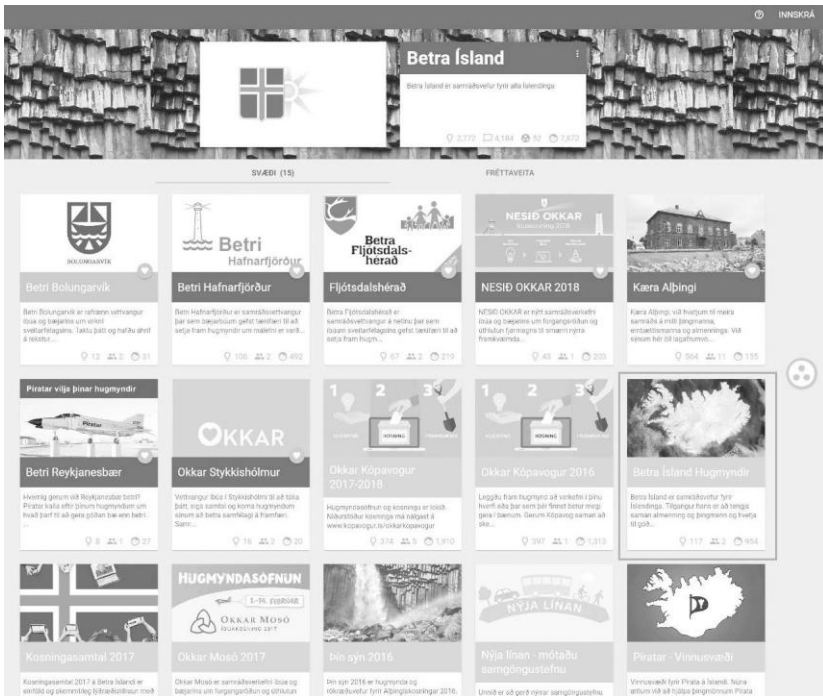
INNSKRÁ

Betra Ísland

Betra Ísland er samráðsvefur fyrir alla Íslendinga

2,272 4,184 52 7,872

SVÆÐI (15)

FRÉTTAVEITA

BOLUNGARVÍK

Betri Bolungarvík

Betri Bolungarvík er rafrænn vettvangur íbúa og bæjarins um verkefni sveitarfélagsins. Taktu þátt og hafðu áhrif á rekstur...

12 2 31

Betri Hafnarfjörður

Betri Hafnarfjörður

Betri Hafnarfjörður er samráðsvettvangur þar sem bæjarbúum gefst tækifæri til að setja fram hugmyndir um málefni er varð...

106 2 492

Betra Fljótsdalshérað

Fljótsdalshérað

Betra Fljótsdalshérað er samráðsvettvangur á netinu þar sem íbúum sveitarfélagsins gefst tækifæri til að setja fram hugm...

67 2 210

NESIÐ OKKAR

NESIÐ OKKAR 2018

NESIÐ OKKAR er nýtt samráðsverkefni íbúa og bæjarins um forgangsröðun og úthlutun fjármagns til smærri nýrra framkvæmda...

43 1 200

Kæra Alþingi

Kæra Alþingi, við hvetjum til meira samráðs á milli þingmanna, embættismanna og almennings. Við sjáum hér öll lagafrumv...

564 11 155

Píratar vilja þínar hugmyndir

Betri Reykjanesbær

Hvernig gerum við Reykjanesbæ betri? Píratar kalla eftir þínum hugmyndum um hvað þarf til að gera góðan bæ enn betri. ...

8 1 27

OKKAR

Okkar Stykkishólmur

Vettvangur íbúa í Stykkishólmi til að taka þátt, eiga samtal og koma hugmyndum sínum að betra samfélagi á framfæri. Samr...

16 2 20

1 2 3 KOSNING

Okkar Kópavogur 2017-2018

Hugmyndasöfnun og kosningu er lokið. Niðurstöður kosninga má nálgast á www.kopavogur.is/okkarkopavogur

374 5 1,910

1 2 3 KOSNING

Okkar Kópavogur 2016

Leggðu fram hugmynd að verkefni í þínu hverfi eða þar sem þér finnst betur megi gera í bænum. Gerum Kópavog saman að ske...

397 1 1,313

Betra Ísland Hugmyndir

Betra Ísland er samráðsvefur fyrir Íslendinga. Tilgangur hans er að tengja saman almenning og þingmenn og hvetja til góð...

117 2 954

HUGMYNDASÖFNUN

OKKAR MOSÓ

Kosningasamtal 2017

Kosningasamtal 2017 á Betra Íslandi er einfalt og skemmtileg lýðræðistilraun með

Okkar Mosó 2017

Okkar Mosó er samráðsverkefni íbúa og bæjarins um forgangsröðun og úthlutun

Þín sýn 2016

Þín sýn 2016 er hugmynda og rökræðuvefur fyrir Alþingiskosningar 2016.

NÝJA LÍNAN

Nýja línan - mótaðu samgöngustefnu

Unnið er að gerð nýrrar samgöngustefnu

Píratar - Vinnusvæði

Vinnusvæði fyrir Pírata á Íslandi. Núna eitthvað að hjálpa þingmönnum Pírata